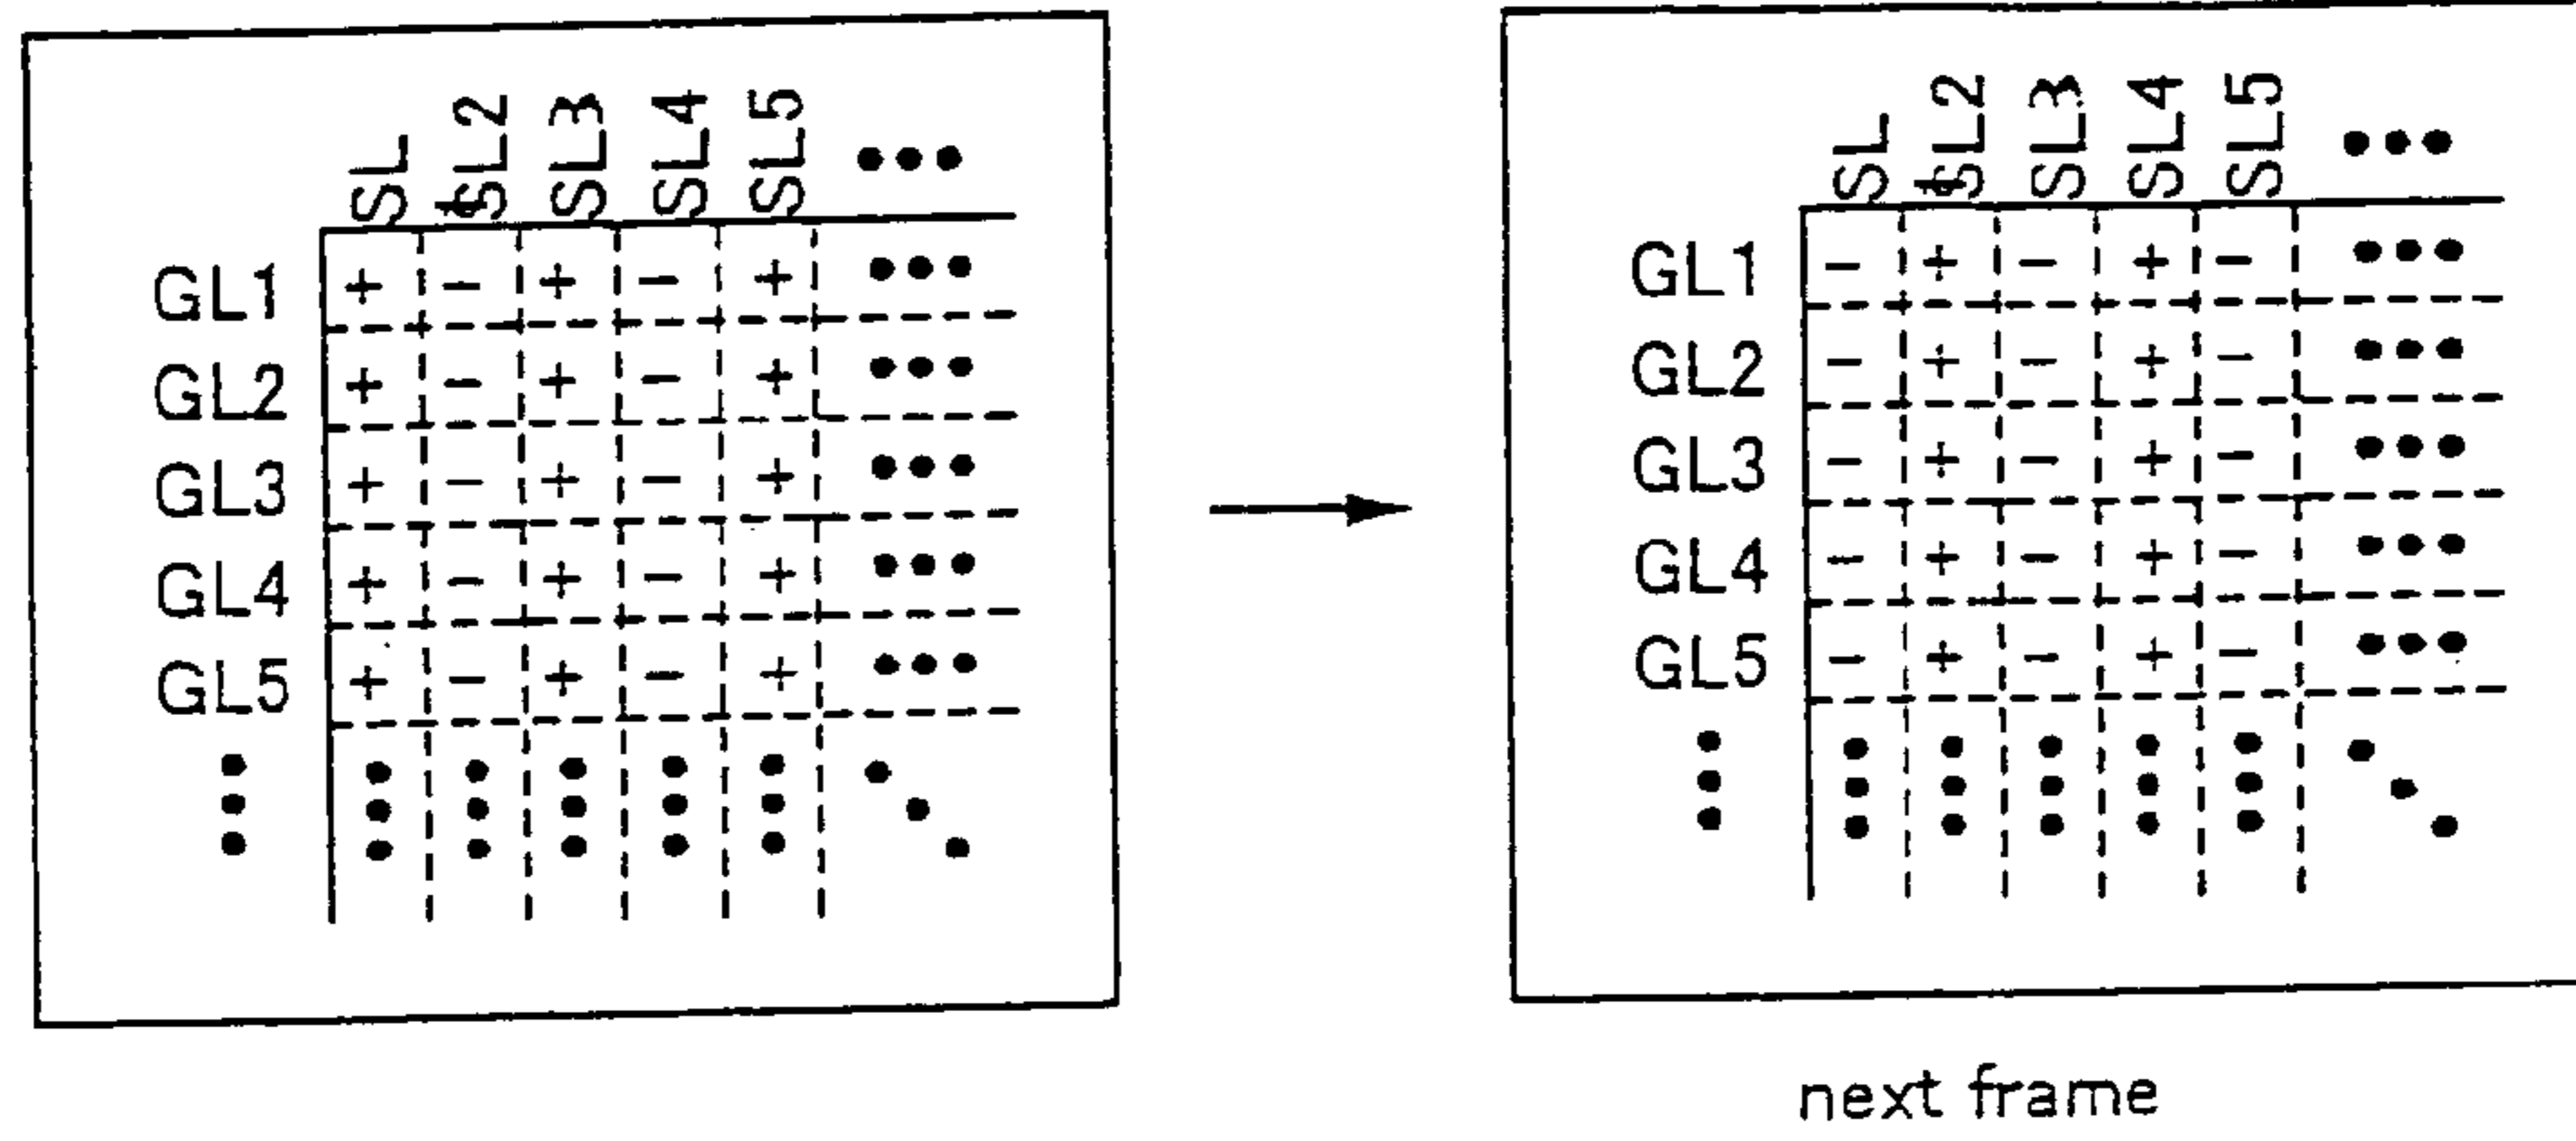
|  | SL | SL2 | SL3 | SL4 | SL5 | ••• |
|---|---|---|---|---|---|---|
| GL1 | + | − | + | − | + | ••• |
| GL2 | + | − | + | − | + | ••• |
| GL3 | + | − | + | − | + | ••• |
| GL4 | + | − | + | − | + | ••• |
| GL5 | + | − | + | − | + | ••• |
| ⋮ | ⋮ | ⋮ | ⋮ | ⋮ | ⋮ | ⋱ |

|  | SL | SL2 | SL3 | SL4 | SL5 | ••• |
|---|---|---|---|---|---|---|
| GL1 | − | + | − | + | − | ••• |
| GL2 | − | + | − | + | − | ••• |
| GL3 | − | + | − | + | − | ••• |
| GL4 | − | + | − | + | − | ••• |
| GL5 | − | + | − | + | − | ••• |
| ⋮ | ⋮ | ⋮ | ⋮ | ⋮ | ⋮ | ⋱ |

next frame